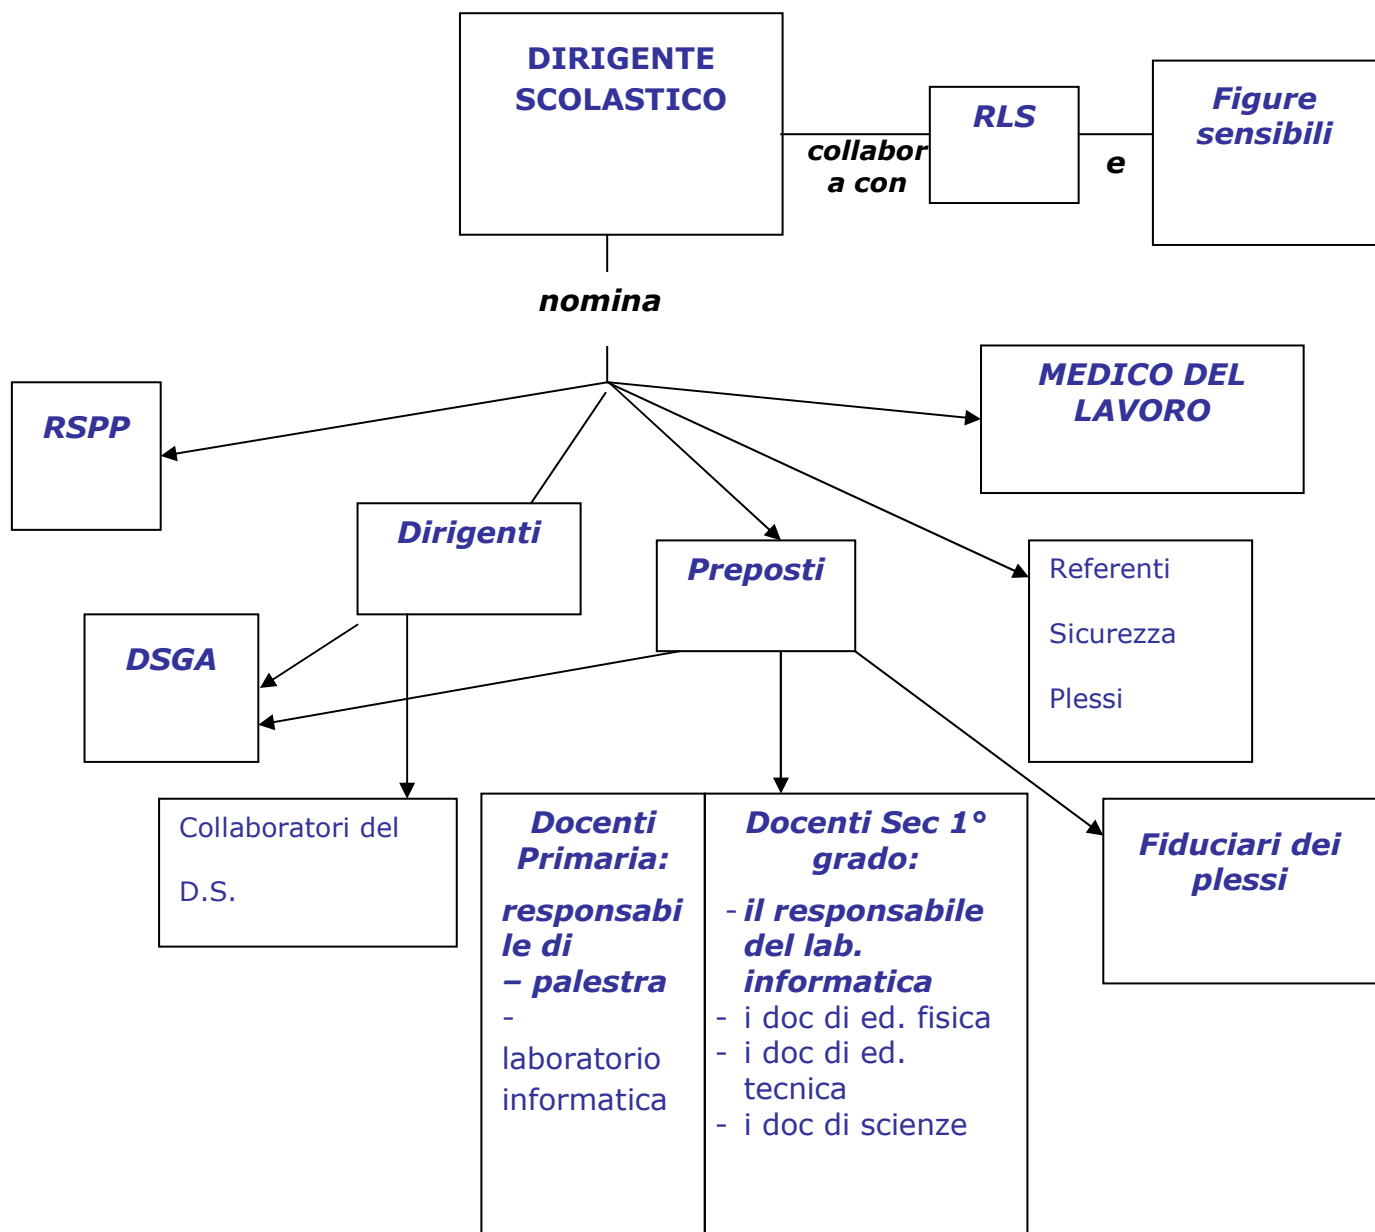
DIRIGENTE SCOLASTICO

collabora con

RLS

e

Figure sensibili

nomina

RSPP

MEDICO DEL LAVORO

Dirigenti

Preposti

Referenti

Sicurezza

Plessi

DSGA

Collaboratori del

D.S.

Docenti Primaria:

responsabile di
– palestra
- laboratorio informatica

Docenti Sec 1° grado:

- il responsabile del lab. informatica
- i doc di ed. fisica
- i doc di ed. tecnica
- i doc di scienze

Fiduciari dei plessi